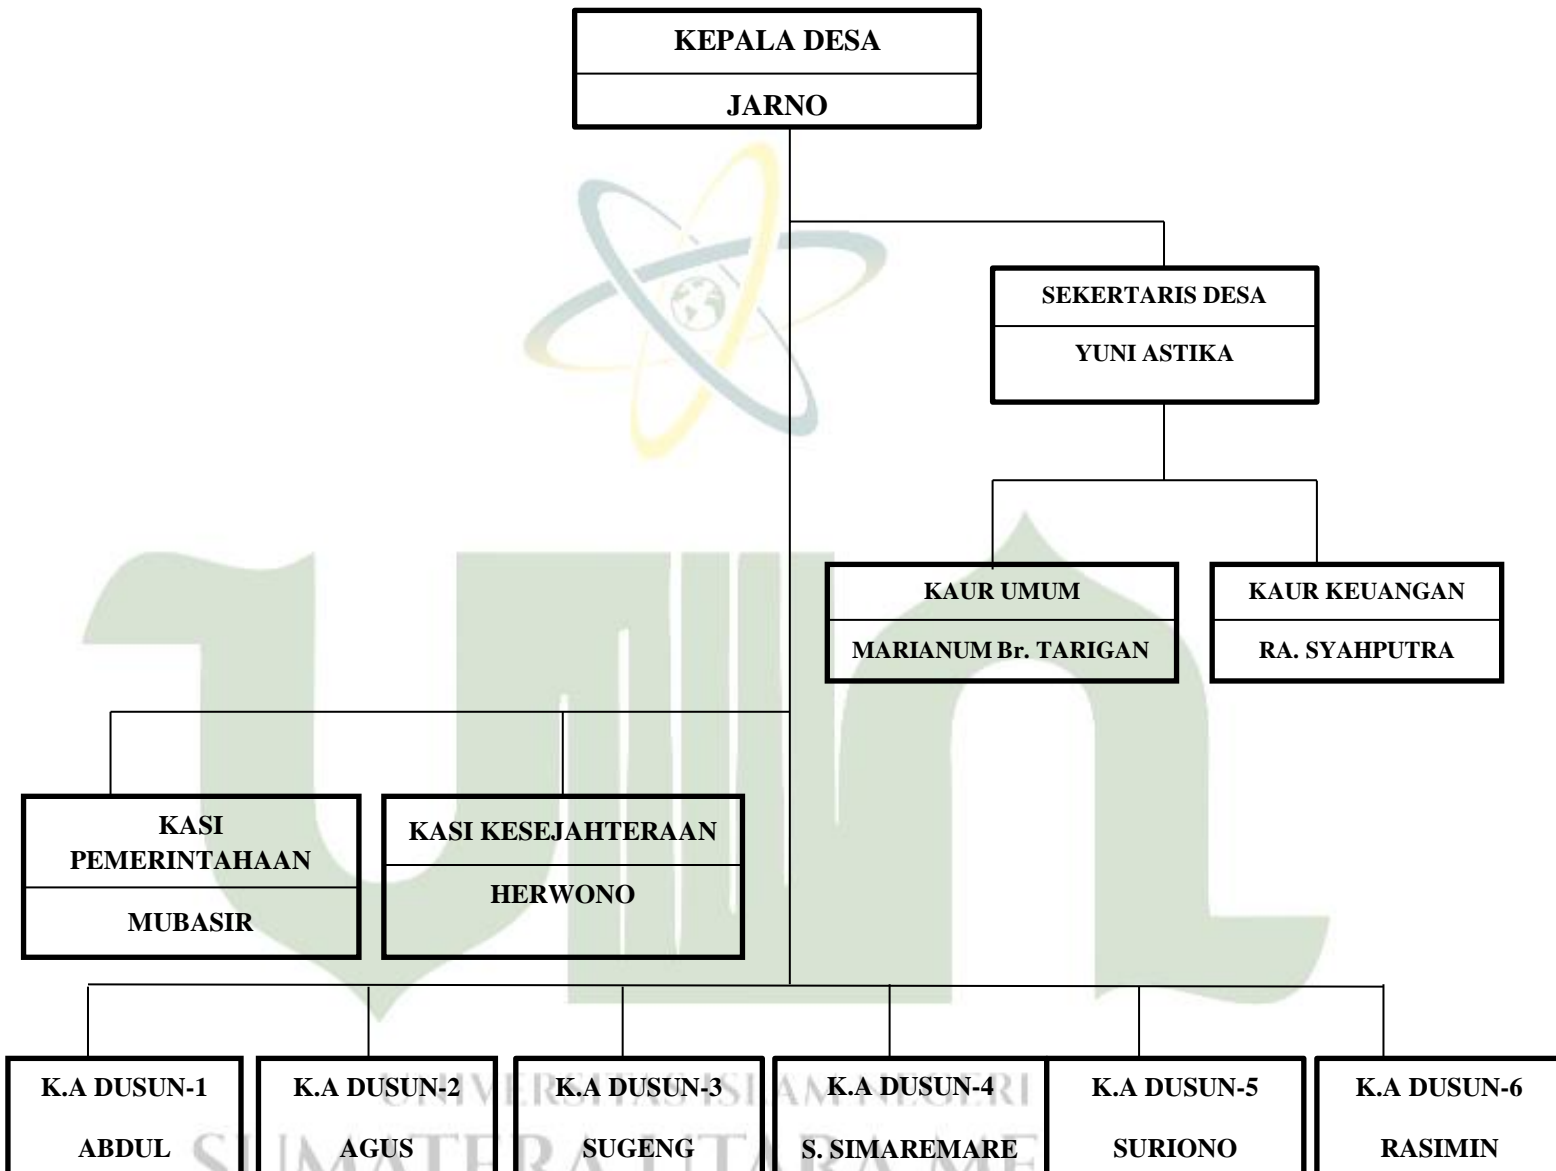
KEPALA DESA

JARNO

SEKERTARIS DESA

YUNI ASTIKA

KAUR UMUM

MARIANUM Br. TARIGAN

KAUR KEUANGAN

RA. SYAHPUTRA

KASI PEMERINTAHAAN

MUBASIR

KASI KESEJAHTERAAN

HERWONO

K.A DUSUN-1

ABDUL

K.A DUSUN-2

AGUS

K.A DUSUN-3

SUGENG

K.A DUSUN-4

S. SIMAREMARE

K.A DUSUN-5

SURIONO

K.A DUSUN-6

RASIMIN

UNIVERSITAS ISLAM NEGERI
SUMATERA UTARA MEDAN